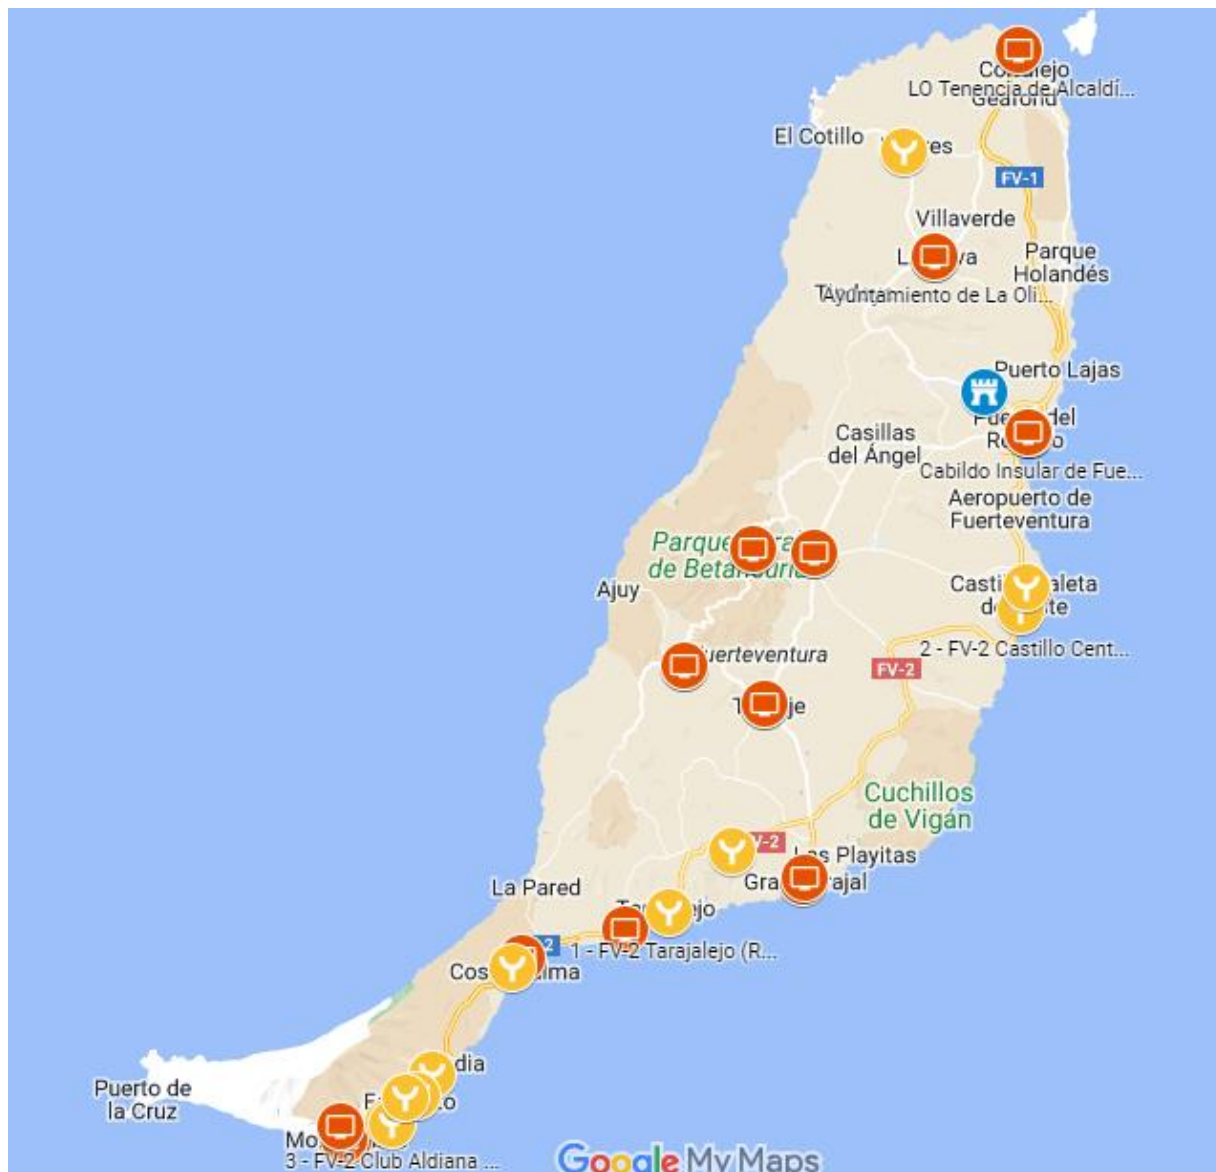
Co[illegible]ejo
LO Tenencia de Alcaldí...
El Cotillo
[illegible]res
FV-1
Villaverde
L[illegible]a
Parque Holandés
Ayuntamiento de La Oli...
Puerto Lajas
Pue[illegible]del R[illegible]o
Casillas del Ángel
Cabildo Insular de Fue...
Aeropuerto de Fuerteventura
Parque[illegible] de Betan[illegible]
Ajuy
Casti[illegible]aleta d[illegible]te
2 - FV-2 Castillo Cent...
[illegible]uerteventura
FV-2
T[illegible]je
Cuchillos de Vigán
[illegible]-2
Las Playitas
Gra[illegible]ajal
La Pared
T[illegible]jo
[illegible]2
1 - FV-2 Tarajalejo (R...
Cos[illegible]lima
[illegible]dia
F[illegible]o
Puerto de la Cruz
Mo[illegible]
3 - FV-2 Club Aldiana ...
Google My Maps